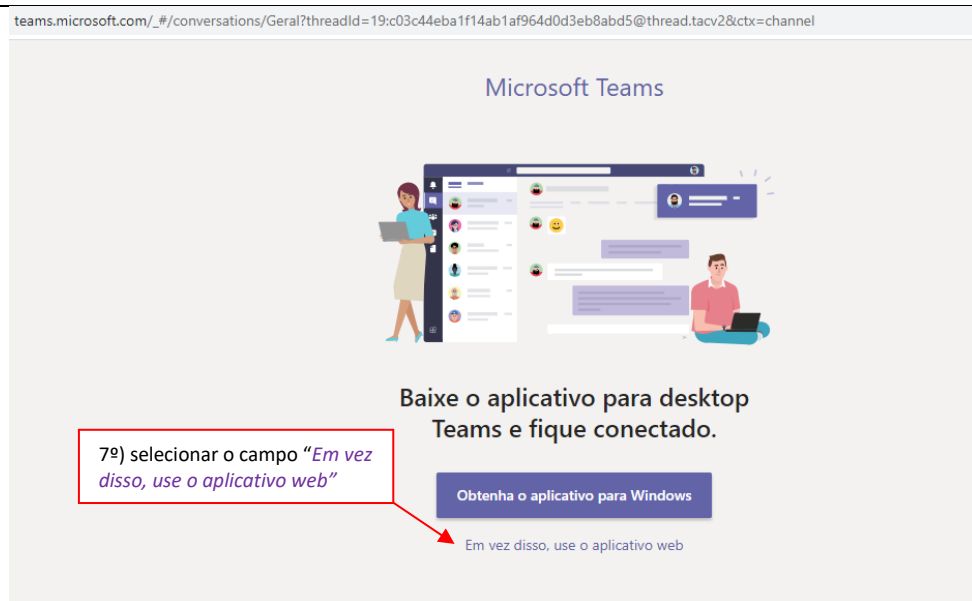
teams.microsoft.com/_#/conversations/Geral?threadId=19:c03c44eba1f14ab1af964d0d3eb8abd5@thread.tacv2&ctx=channel

Microsoft Teams

Baixe o aplicativo para desktop Teams e fique conectado.

7º) selecionar o campo "*Em vez disso, use o aplicativo web*"

Obtenha o aplicativo para Windows

Em vez disso, use o aplicativo web